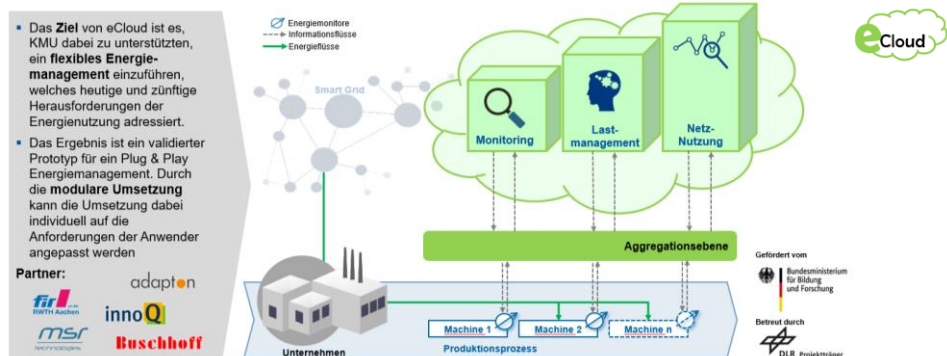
▪ Das **Ziel** von eCloud ist es, KMU dabei zu unterstützten, ein **flexibles Energiemanagement** einzuführen, welches heutige und zünftige Herausforderungen der Energienutzung adressiert.

▪ Das Ergebnis ist ein validierter Prototyp für ein Plug & Play Energiemanagement. Durch die **modulare Umsetzung** kann die Umsetzung dabei individuell auf die Anforderungen der Anwender angepasst werden

**Partner:**

fir an der RWTH Aachen

adapton

msr TECHNOLOGIES

innoQ

Buschhoff

Energiemonitore
Informationsflüsse
Energieflüsse

Smart Grid

Monitoring

Last-management

Netz-Nutzung

eCloud

Aggregationsebene

Gefördert vom

Bundesministerium für Bildung und Forschung

Betreut durch

DLR Projektträger

Machine 1

Machine 2

Machine n

Unternehmen

Produktionsprozess